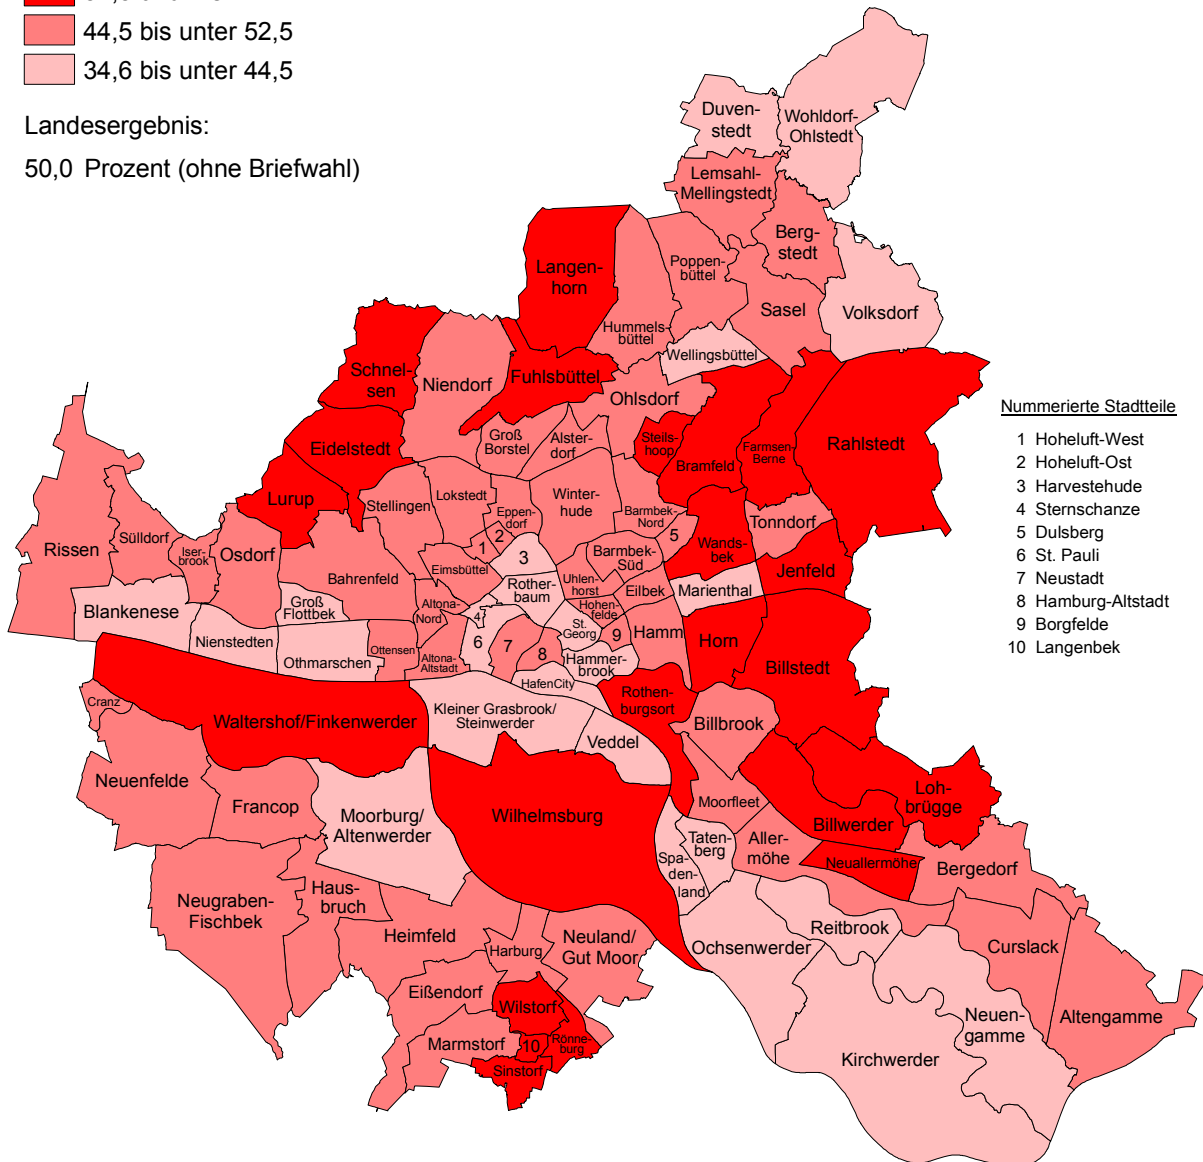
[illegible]
44,5 bis unter 52,5
34,6 bis unter 44,5

Landesergebnis:
50,0 Prozent (ohne Briefwahl)

Nummerierte Stadtteile
1 Hoheluft-West
2 Hoheluft-Ost
3 Harvestehude
4 Sternschanze
5 Dulsberg
6 St. Pauli
7 Neustadt
8 Hamburg-Altstadt
9 Borgfelde
10 Langenbek

Duvenstedt
Wohldorf-Ohlstedt
Lemsahl-Mellingstedt
Bergstedt
Poppenbüttel
Langenhorn
Hummelsbüttel
Sasel
Volksdorf
Wellingsbüttel
Schnelsen
Niendorf
Fuhlsbüttel
Ohlsdorf
Eidelstedt
Groß Borstel
Alsterdorf
Steilshoop
Bramfeld
Farmsen-Berne
Rahlstedt
Lurup
Stellingen
Lokstedt
Eppendorf
Winterhude
Barmbek-Nord
Rissen
Sülldorf
Iserbrook
Osdorf
Bahrenfeld
Eimsbüttel
Barmbek-Süd
Wandsbek
Tonndorf
Jenfeld
Blankenese
Groß Flottbek
Altona-Nord
Rotherbaum
Uhlenhorst
Hohenfelde
Eilbek
Marienthal
Nienstedten
Othmarschen
Ottensen
Altona-Altstadt
St. Georg
Hamm
Horn
Billstedt
Hammerbrook
HafenCity
Cranz
Waltershof/Finkenwerder
Kleiner Grasbrook/Steinwerder
Rothenburgsort
Billbrook
Veddel
Neuenfelde
Francop
Moorburg/Altenwerder
Wilhelmsburg
Moorfleet
Billwerder
Lohbrügge
Tatenberg
Allermöhe
Spadenland
Neuallermöhe
Bergedorf
Neugraben-Fischbek
Hausbruch
Heimfeld
Harburg
Neuland/Gut Moor
Ochsenwerder
Reitbrook
Curslack
Eißendorf
Wilstorf
Rönneburg
Marmstorf
Sinstorf
Neuengamme
Altengamme
Kirchwerder